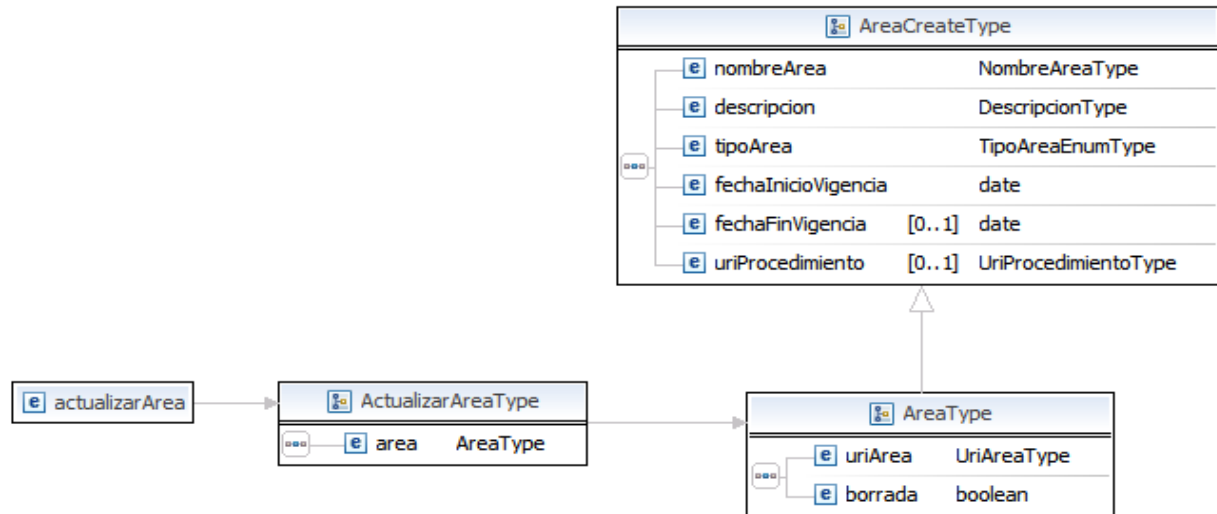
AreaCreateType

e nombreArea NombreAreaType
e descripcion DescripcionType
e tipoArea TipoAreaEnumType
e fechaInicioVigencia date
e fechaFinVigencia [0..1] date
e uriProcedimiento [0..1] UriProcedimientoType

e actualizarArea

ActualizarAreaType
e area AreaType

AreaType
e uriArea UriAreaType
e borrada boolean